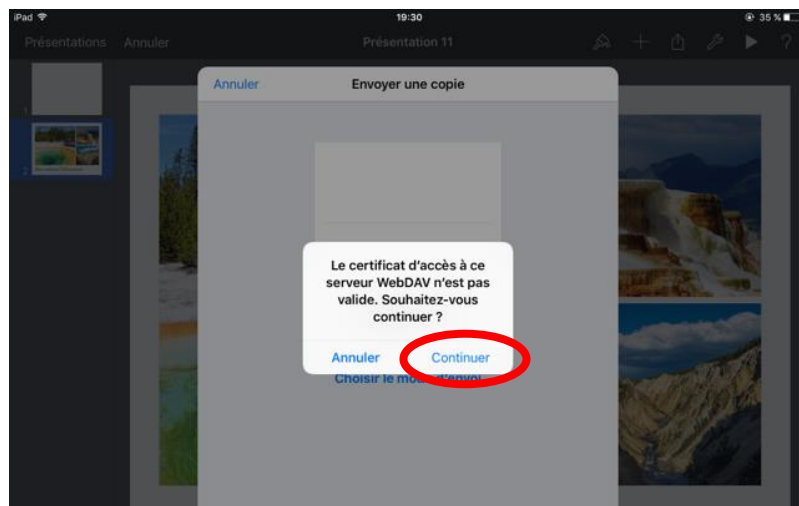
iPad
19:30
35 %

Présentations Annuler
Présentation 11

1
2

Annuler
Envoyer une copie

Le certificat d'accès à ce serveur WebDAV n'est pas valide. Souhaitez-vous continuer ?

Annuler
Continuer

Choisir le mo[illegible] d'envoi